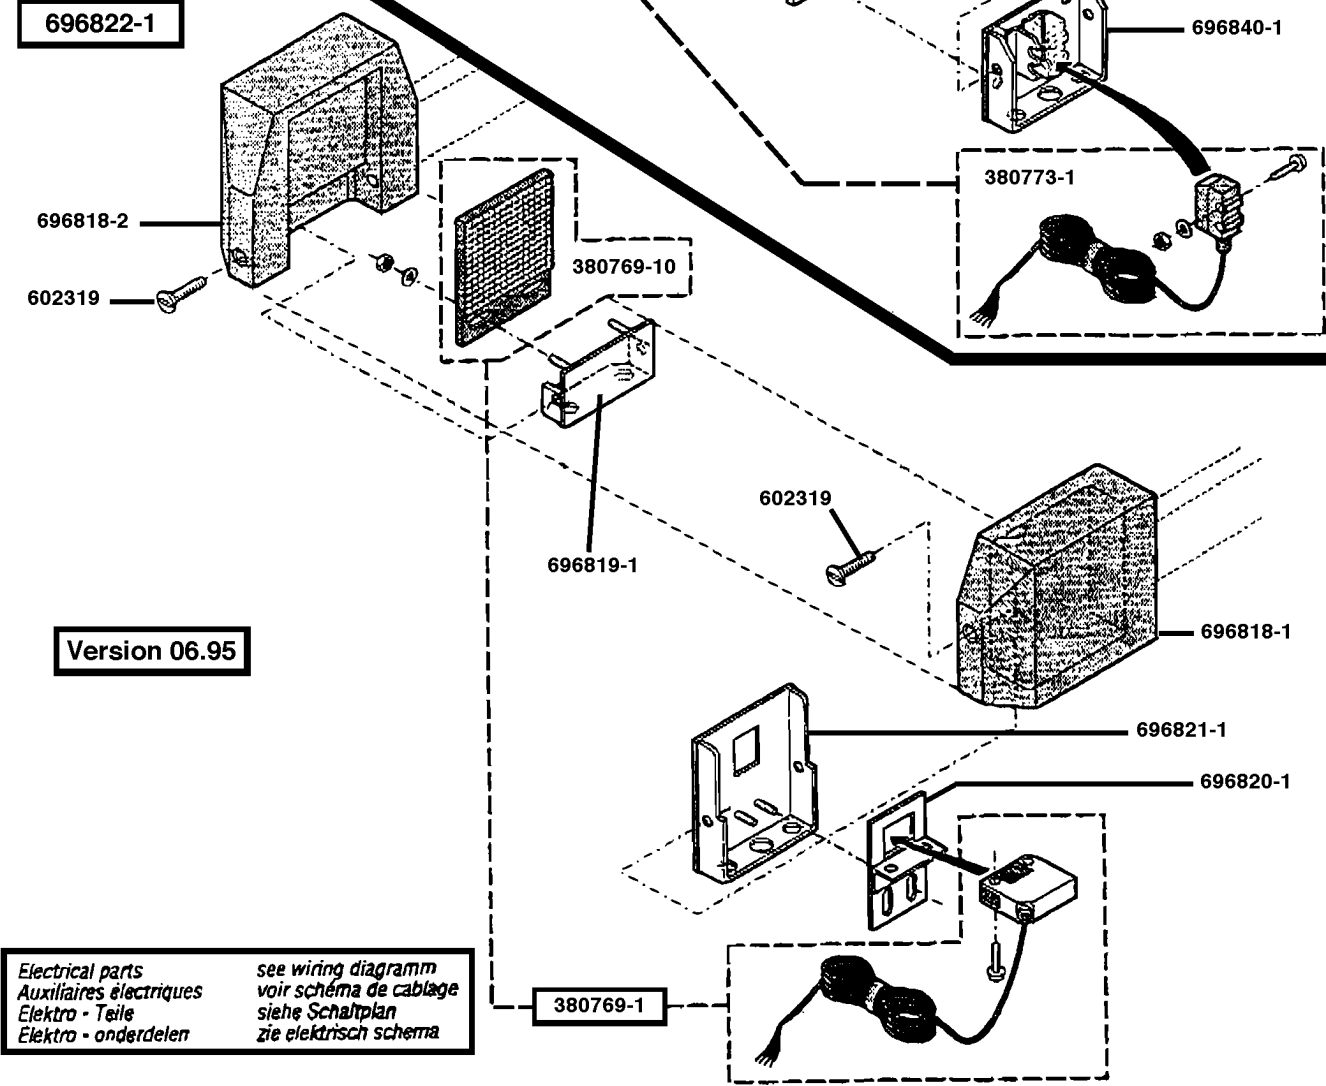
696822-1

696840-1

380773-1

696818-2

380769-10

602319

602319

696819-1

696818-1

Version 06.95

696821-1

696820-1

| Electrical parts | see wiring diagramm |
|---|---|
| Auxiliaires électriques | voir schéma de cablage |
| Elektro - Teile | siehe Schaltplan |
| Elektro - onderdelen | zie elektrisch schema |

380769-1